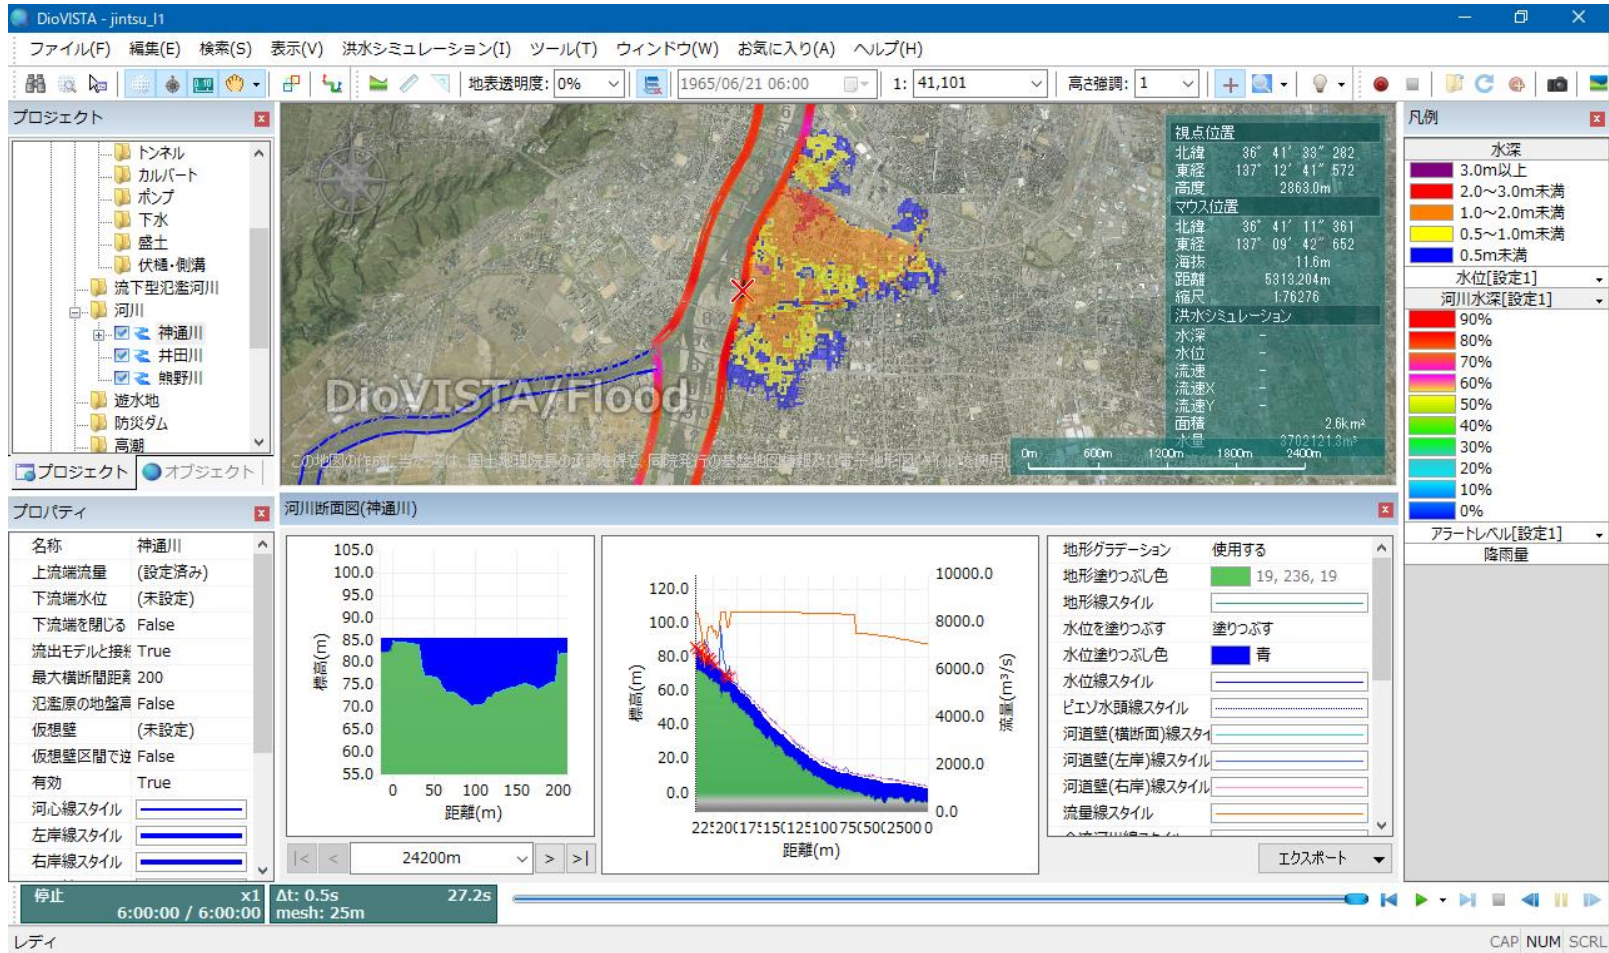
DioVISTA - jintsu_l1

ファイル(F) 編集(E) 検索(S) 表示(V) 洪水シミュレーション(I) ツール(T) ウィンドウ(W) お気に入り(A) ヘルプ(H)

地表透明度: 0% 1965/06/21 06:00 1: 41,101 高さ強調: 1

プロジェクト
トンネル
カルバート
ポンプ
下水
盛土
伏樋・側溝
流下型氾濫河川
河川
神通川
井田川
熊野川
遊水地
防災ダム
高潮

プロジェクト オブジェクト

視点位置
北緯 36° 41′ 33″ 282
東経 137° 12′ 41″ 572
高度 2863.0m
マウス位置
北緯 36° 41′ 11″ 361
東経 137° 09′ 42″ 652
海抜 11.6m
距離 5313.204m
縮尺 1:76276
洪水シミュレーション
水深 -
水位 -
流速 -
流速X -
流速Y -
面積 2.6km²
水量 3702121.3m³

DioVISTA/Flood

0m 600m 1200m 1800m 2400m

この地図の作成に当たっては、国土地理院長の承認を得て、同院発行の基盤地図情報及び電子地形図(タイル)を使用し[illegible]

凡例
水深
3.0m以上
2.0~3.0m未満
1.0~2.0m未満
0.5~1.0m未満
0.5m未満
水位[設定1]
河川水深[設定1]
90%
80%
70%
60%
50%
40%
30%
20%
10%
0%
アラートレベル[設定1]
降雨量

プロパティ
| 名称 | 神通川 |
|---|---|
| 上流端流量 | (設定済み) |
| 下流端水位 | (未設定) |
| 下流端を閉じる | False |
| 流出モデルと接紀 | True |
| 最大横断間距離 | 200 |
| 氾濫原の地盤高 | False |
| 仮想壁 | (未設定) |
| 仮想壁区間で迫 | False |
| 有効 | True |
| 河心線スタイル | |
| 左岸線スタイル | |
| 右岸線スタイル | |

河川断面図(神通川)

105.0
100.0
95.0
90.0
85.0
80.0
75.0
70.0
65.0
60.0
55.0
標高(m)
0 50 100 150 200
距離(m)

120.0
100.0
80.0
60.0
40.0
20.0
0.0
標高(m)
10000.0
8000.0
6000.0
4000.0
2000.0
0.0
流量(m³/s)
22:20(17:15(12:10075(50(2500 0
距離(m)

24200m

| 地形グラデーション | 使用する |
|---|---|
| 地形塗りつぶし色 | 19, 236, 19 |
| 地形線スタイル | |
| 水位を塗りつぶす | 塗りつぶす |
| 水位塗りつぶし色 | 青 |
| 水位線スタイル | |
| ピエゾ水頭線スタイル | |
| 河道壁(横断面)線スタイ | |
| 河道壁(左岸)線スタイル | |
| 河道壁(右岸)線スタイル | |
| 流量線スタイル | |

エクスポート

停止 x1
6:00:00 / 6:00:00
Δt: 0.5s 27.2s
mesh: 25m

レディ
CAP NUM SCRL